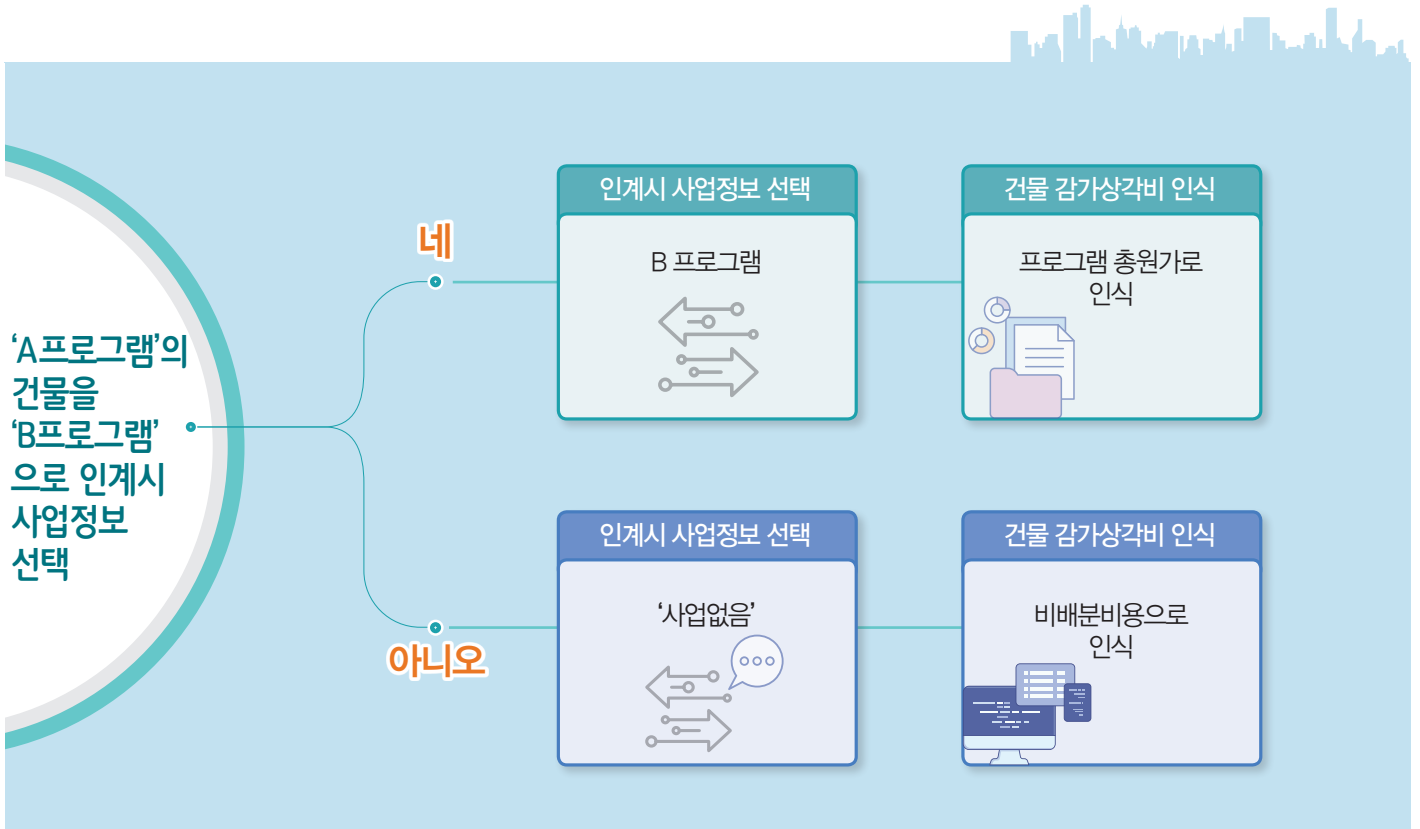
‘A프로그램’의 건물을 ‘B프로그램’으로 인계시 사업정보 선택

네

인계시 사업정보 선택

B 프로그램

건물 감가상각비 인식

프로그램 총원가로 인식

아니오

인계시 사업정보 선택

‘사업없음’

건물 감가상각비 인식

비배분비용으로 인식